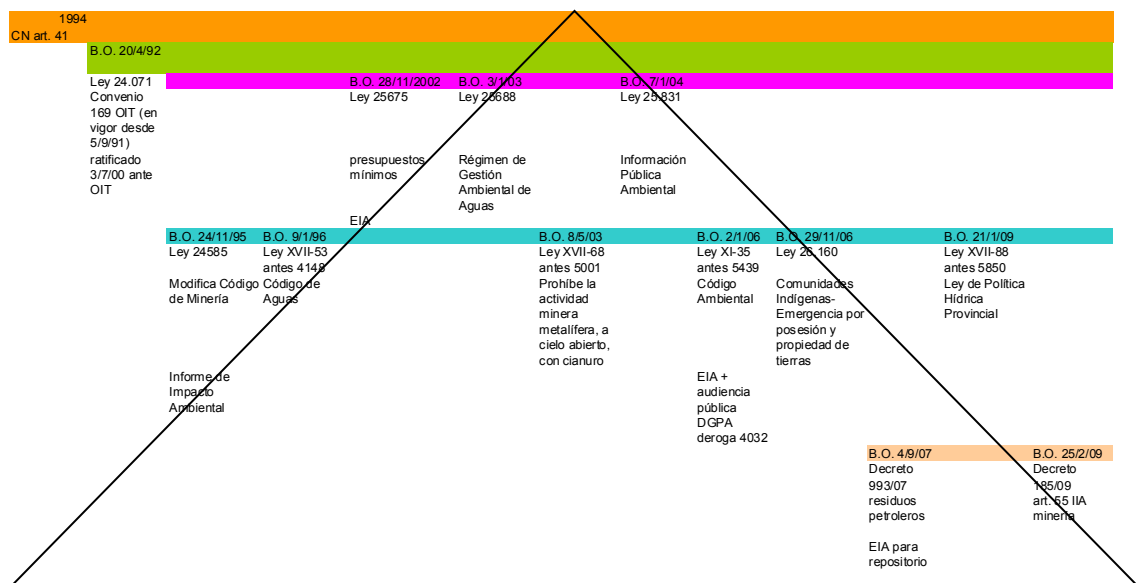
1994
CN art. 41

B.O. 20/4/92

Ley 24.071
Convenio 169 OIT (en vigor desde 5/9/91)
ratificado 3/7/00 ante OIT

B.O. 28/11/2002
Ley 25675

presupuestos mínimos

EIA

B.O. 3/1/03
Ley 25688

Régimen de Gestión Ambiental de Aguas

B.O. 7/1/04
Ley 25831

Información Pública Ambiental

B.O. 24/11/95
Ley 24585

Modifica Código de Minería

Informe de Impacto Ambiental

B.O. 9/1/96
Ley XVII-53
antes 4148
Código de Aguas

B.O. 8/5/03
Ley XVII-68
antes 5001
Prohíbe la actividad minera metalífera, a cielo abierto, con cianuro

B.O. 2/1/06
Ley XI-35
antes 5439
Código Ambiental

EIA + audiencia pública
DGPA
deroga 4032

B.O. 29/11/06
Ley 26.160

Comunidades Indígenas-Emergencia por posesión y propiedad de tierras

B.O. 21/1/09
Ley XVII-88
antes 5850
Ley de Política Hídrica Provincial

B.O. 4/9/07
Decreto 993/07
residuos petroleros

EIA para repositorio

B.O. 25/2/09
Decreto 185/09
art. 55 IIA minería